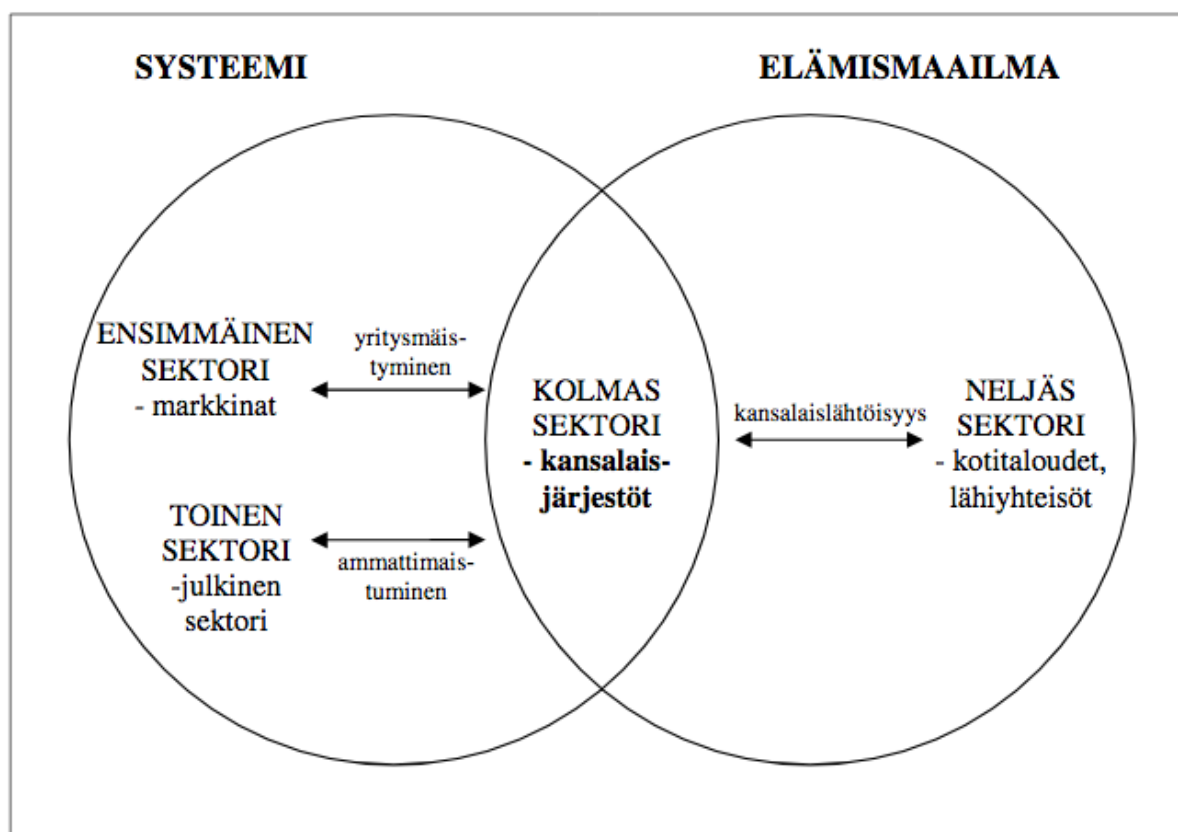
SYSTEEMI

ELÄMISMAAILMA

ENSIMMÄINEN SEKTORI
- markkinat

yritysmäistyminen

TOINEN SEKTORI
-julkinen sektori

ammattimaistuminen

KOLMAS SEKTORI
- kansalaisjärjestöt

kansalaislähtöisyys

NELJÄS SEKTORI
- kotitaloudet, lähiyhteisöt